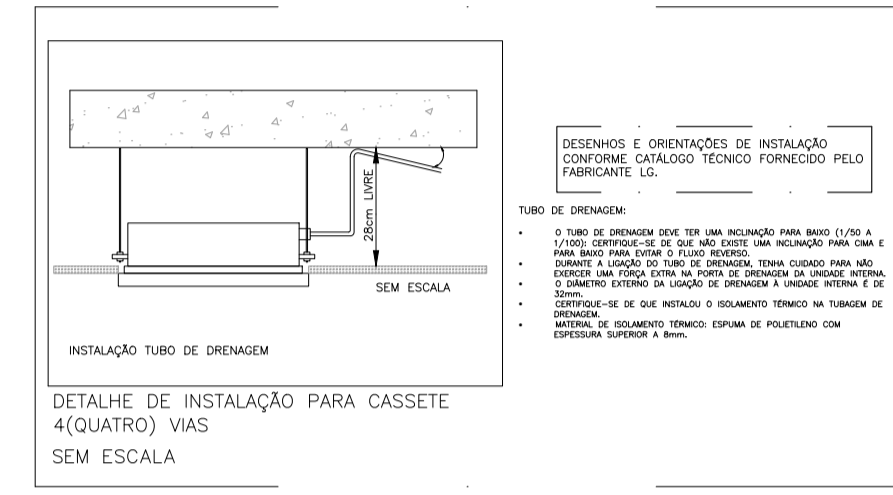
28cm LIVRE

SEM ESCALA

INSTALAÇÃO TUBO DE DRENAGEM

DETALHE DE INSTALAÇÃO PARA CASSETE 4(QUATRO) VIAS

SEM ESCALA

DESENHOS E ORIENTAÇÕES DE INSTALAÇÃO CONFORME CATÁLOGO TÉCNICO FORNECIDO PELO FABRICANTE LG.

TUBO DE DRENAGEM:

- O TUBO DE DRENAGEM DEVE TER UMA INCLINAÇÃO PARA BAIXO (1/50 A 1/100): CERTIFIQUE-SE DE QUE NÃO EXISTE UMA INCLINAÇÃO PARA CIMA E PARA BAIXO PARA EVITAR O FLUXO REVERSO.
- DURANTE A LIGAÇÃO DO TUBO DE DRENAGEM, TENHA CUIDADO PARA NÃO EXERCER UMA FORÇA EXTRA NA PORTA DE DRENAGEM DA UNIDADE INTERNA.
- O DIÂMETRO EXTERNO DA LIGAÇÃO DE DRENAGEM À UNIDADE INTERNA É DE 32mm.
- CERTIFIQUE-SE DE QUE INSTALOU O ISOLAMENTO TÉRMICO NA TUBAGEM DE DRENAGEM.
- MATERIAL DE ISOLAMENTO TÉRMICO: ESPUMA DE POLIETILENO COM ESPESSURA SUPERIOR A 8mm.